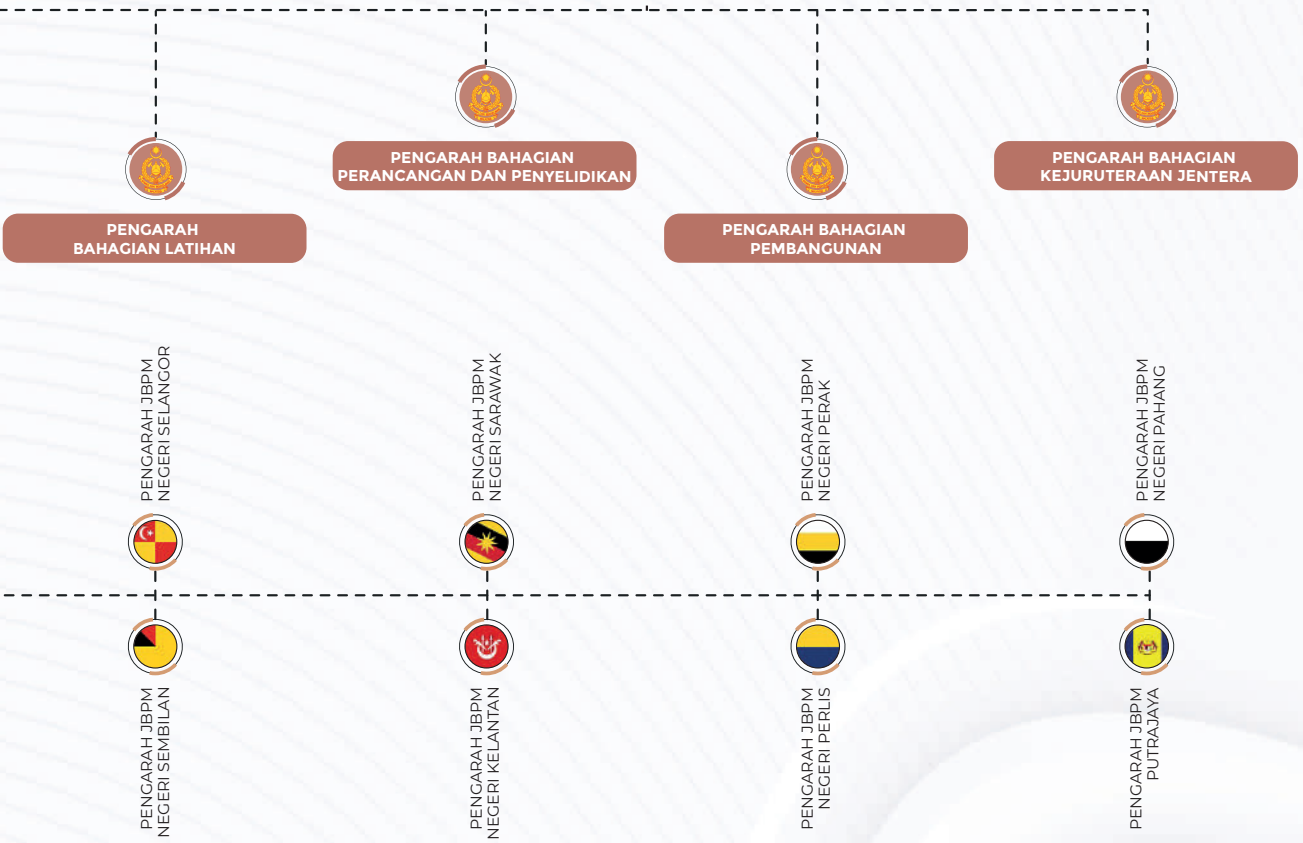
PENGARAH BAHAGIAN LATIHAN

PENGARAH BAHAGIAN PERANCANGAN DAN PENYELIDIKAN

PENGARAH BAHAGIAN PEMBANGUNAN

PENGARAH BAHAGIAN KEJURUTERAAN JENTERA

PENGARAH JBPM NEGERI SELANGOR

PENGARAH JBPM NEGERI SARAWAK

PENGARAH JBPM NEGERI PERAK

PENGARAH JBPM NEGERI PAHANG

PENGARAH JBPM NEGERI SEMBILAN

PENGARAH JBPM NEGERI KELANTAN

PENGARAH JBPM NEGERI PERLIS

PENGARAH JBPM PUTRAJAYA